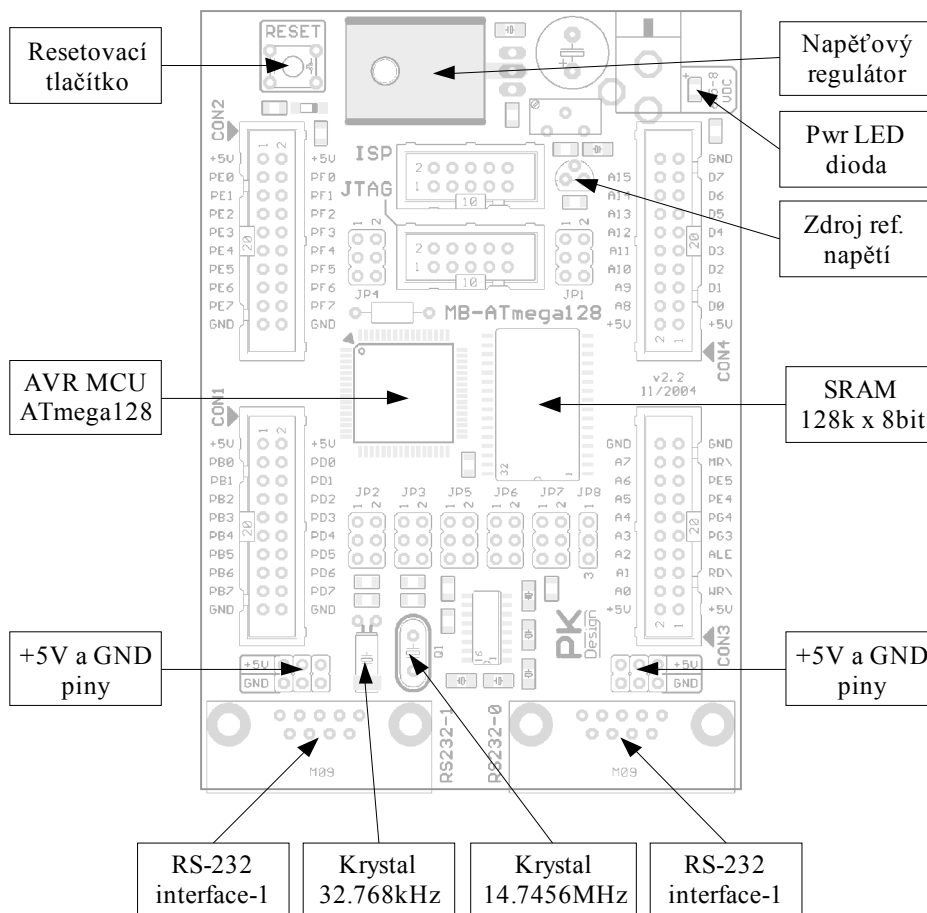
Resetovací tlačítko

RESET

Napěťový regulátor

Pwr LED dioda

Zdroj ref. napětí

AVR MCU ATmega128

SRAM 128k x 8bit

+5V a GND piny

+5V a GND piny

RS-232 interface-1

Krystal 32.768kHz

Krystal 14.7456MHz

RS-232 interface-1

CON2

ISP

JTAG

+5V PE0 PE1 PE2 PE3 PE4 PE5 PE6 PE7 GND

+5V PF0 PF1 PF2 PF3 PF4 PF5 PF6 PF7 GND

A15 A14 A13 A12 A11 A10 A9 A8 +5V

GND D7 D6 D5 D4 D3 D2 D1 D0 +5V

JP4

JP1

MB-ATmega128

CON4

v2.2 11/2004

CON1

+5V PB0 PB1 PB2 PB3 PB4 PB5 PB6 PB7 GND

+5V PD0 PD1 PD2 PD3 PD4 PD5 PD6 PD7 GND

JP2 JP3 JP5 JP6 JP7 JP8

GND A7 A6 A5 A4 A3 A2 A1 A0 +5V

GND MR\ PE5 PE4 PG4 PG3 ALE RD\ WR\ +5V

CON3

PK Design

+5V GND

+5V GND

RS232-1

RS232-0

M09

M09

6-8 VDC